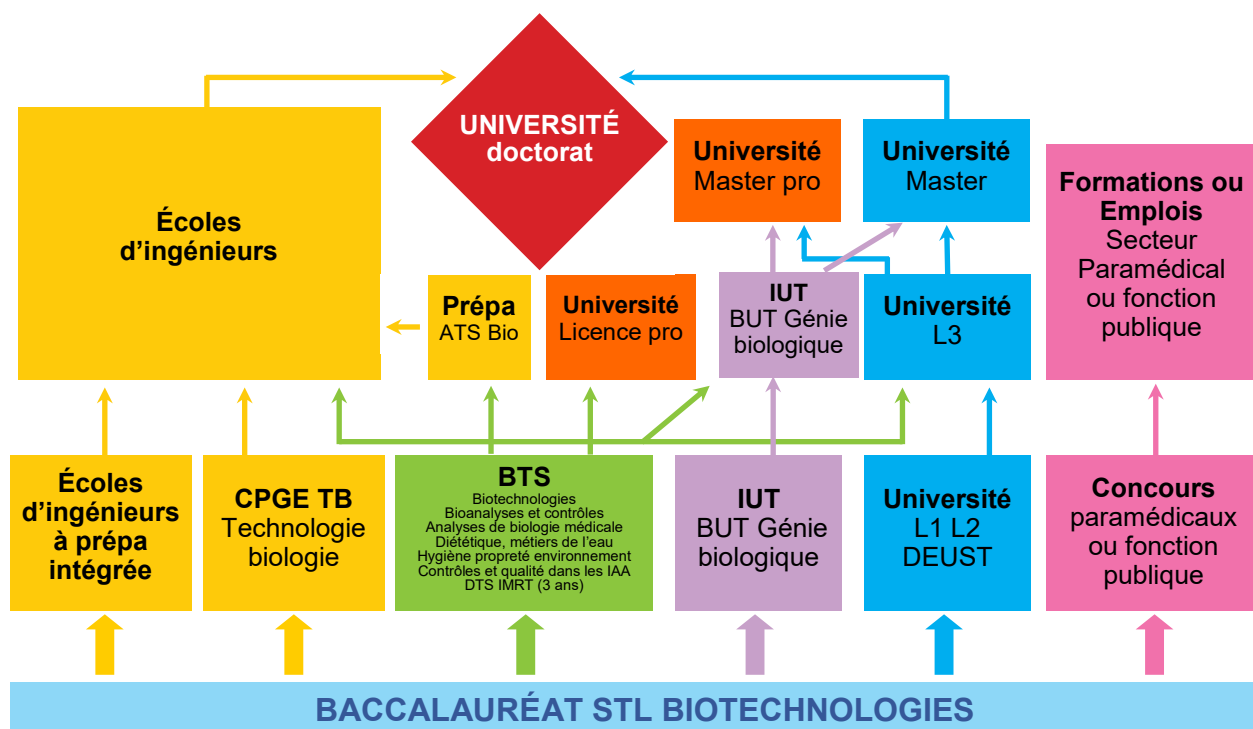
UNIVERSITÉ doctorat

Écoles d'ingénieurs

Université Master pro

Université Master

Formations ou Emplois
Secteur Paramédical ou fonction publique

Prépa ATS Bio

Université Licence pro

IUT
BUT Génie biologique

Université L3

Écoles d'ingénieurs à prépa intégrée

CPGE TB
Technologie biologie

BTS
Biotechnologies
Bioanalyses et contrôles
Analyses de biologie médicale
Diététique, métiers de l'eau
Hygiène propreté environnement
Contrôles et qualité dans les IAA
DTS IMRT (3 ans)

IUT
BUT Génie biologique

Université
L1 L2
DEUST

Concours paramédicaux ou fonction publique

BACCALAURÉAT STL BIOTECHNOLOGIES